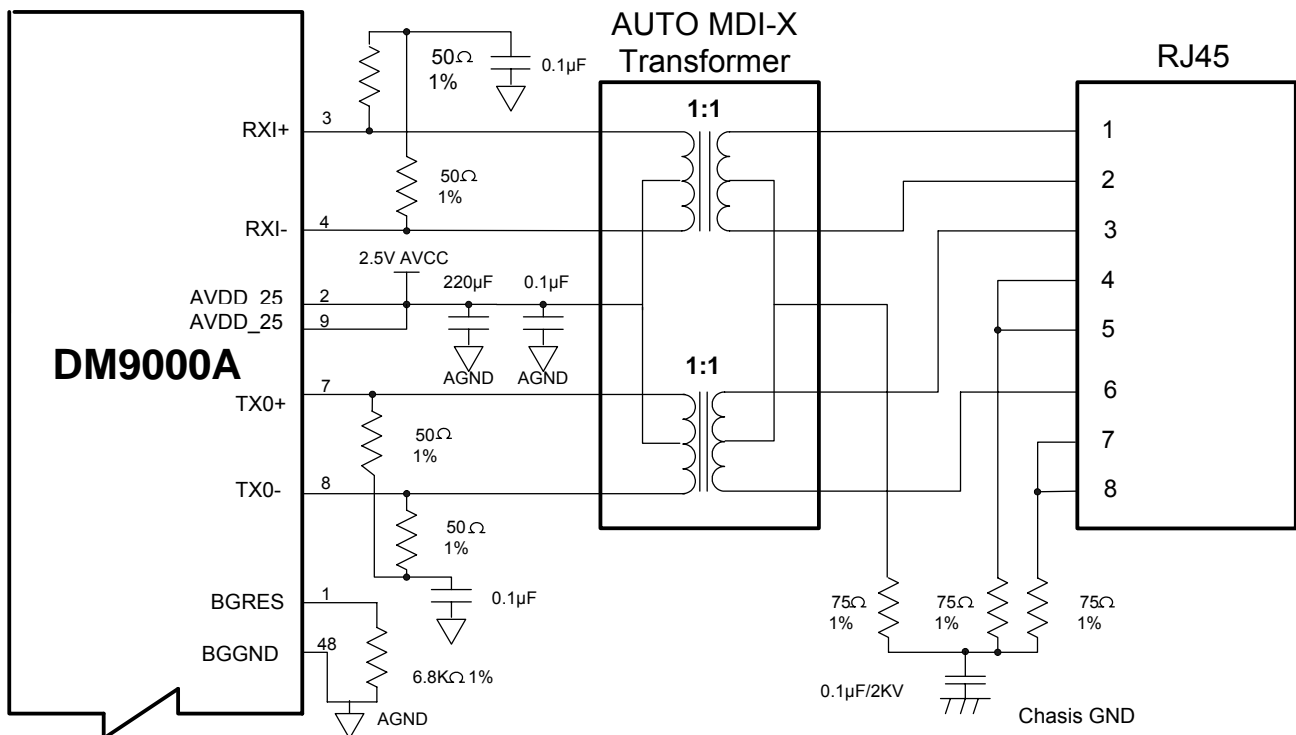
AUTO MDI-X
Transformer

RJ45

50Ω
1%

0.1μF

RXI+
3

1:1

1
2
3
4
5
6
7
8

50Ω
1%

RXI-
4

2.5V AVCC

AVDD_25
2
AVDD_25
9

220μF
0.1μF

DM9000A

AGND
AGND

1:1

TX0+
7

50Ω
1%

TX0-
8

50Ω
1%

0.1μF

BGRES
1

BGGND
48

6.8KΩ 1%

AGND

75Ω
1%

75Ω
1%

75Ω
1%

0.1μF/2KV

Chasis GND